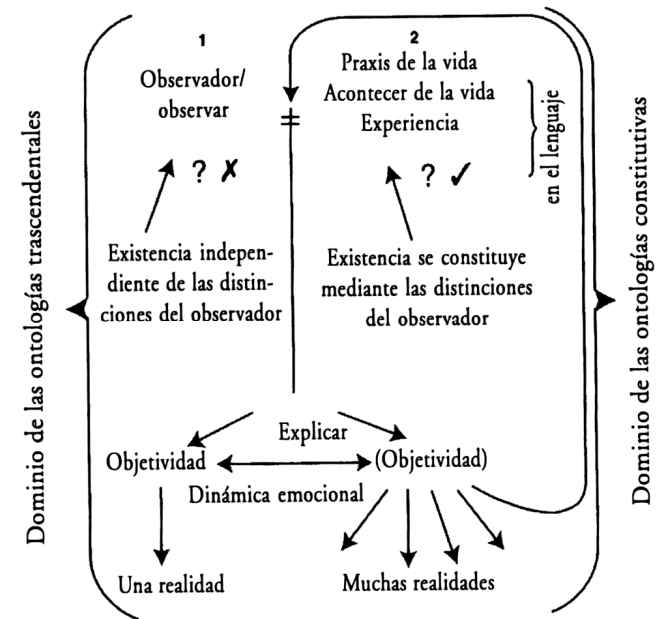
Dominio de las ontologías trascendentales

1

Observador/ observar

? ✗

Existencia independiente de las distinciones del observador

2

Praxis de la vida
Acontecer de la vida
Experiencia

en el lenguaje

? ✓

Existencia se constituye mediante las distinciones del observador

Dominio de las ontologías constitutivas

Explicar

Objetividad

(Objetividad)

Dinámica emocional

Una realidad

Muchas realidades